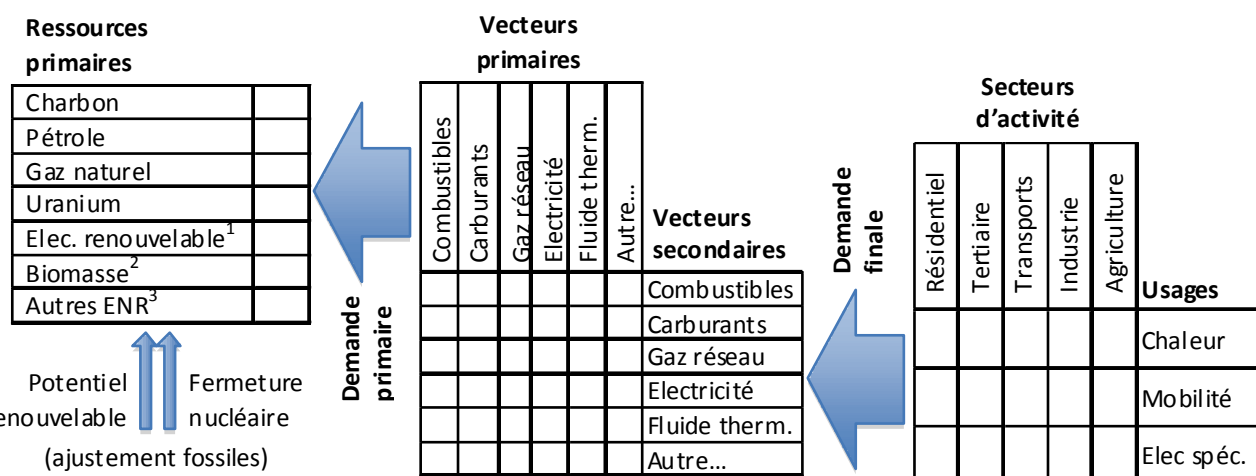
**Ressources primaires**

| Charbon | |
|---|---|
| Pétrole | |
| Gaz naturel | |
| Uranium | |
| Elec. renouvelable$^1$ | |
| Biomasse$^2$ | |
| Autres ENR$^3$ | |

Potentiel enouvelable

Fermeture nucléaire

(ajustement fossiles)

**Demande primaire**

**Vecteurs primaires**

| Combustibles | Carburants | Gaz réseau | Electricité | Fluide therm. | Autre… | **Vecteurs secondaires** |
|---|---|---|---|---|---|---|
| | | | | | | Combustibles |
| | | | | | | Carburants |
| | | | | | | Gaz réseau |
| | | | | | | Electricité |
| | | | | | | Fluide therm. |
| | | | | | | Autre… |

**Demande finale**

**Secteurs d'activité**

| Résidentiel | Tertiaire | Transports | Industrie | Agriculture | **Usages** |
|---|---|---|---|---|---|
| | | | | | Chaleur |
| | | | | | Mobilité |
| | | | | | Elec spéc. |